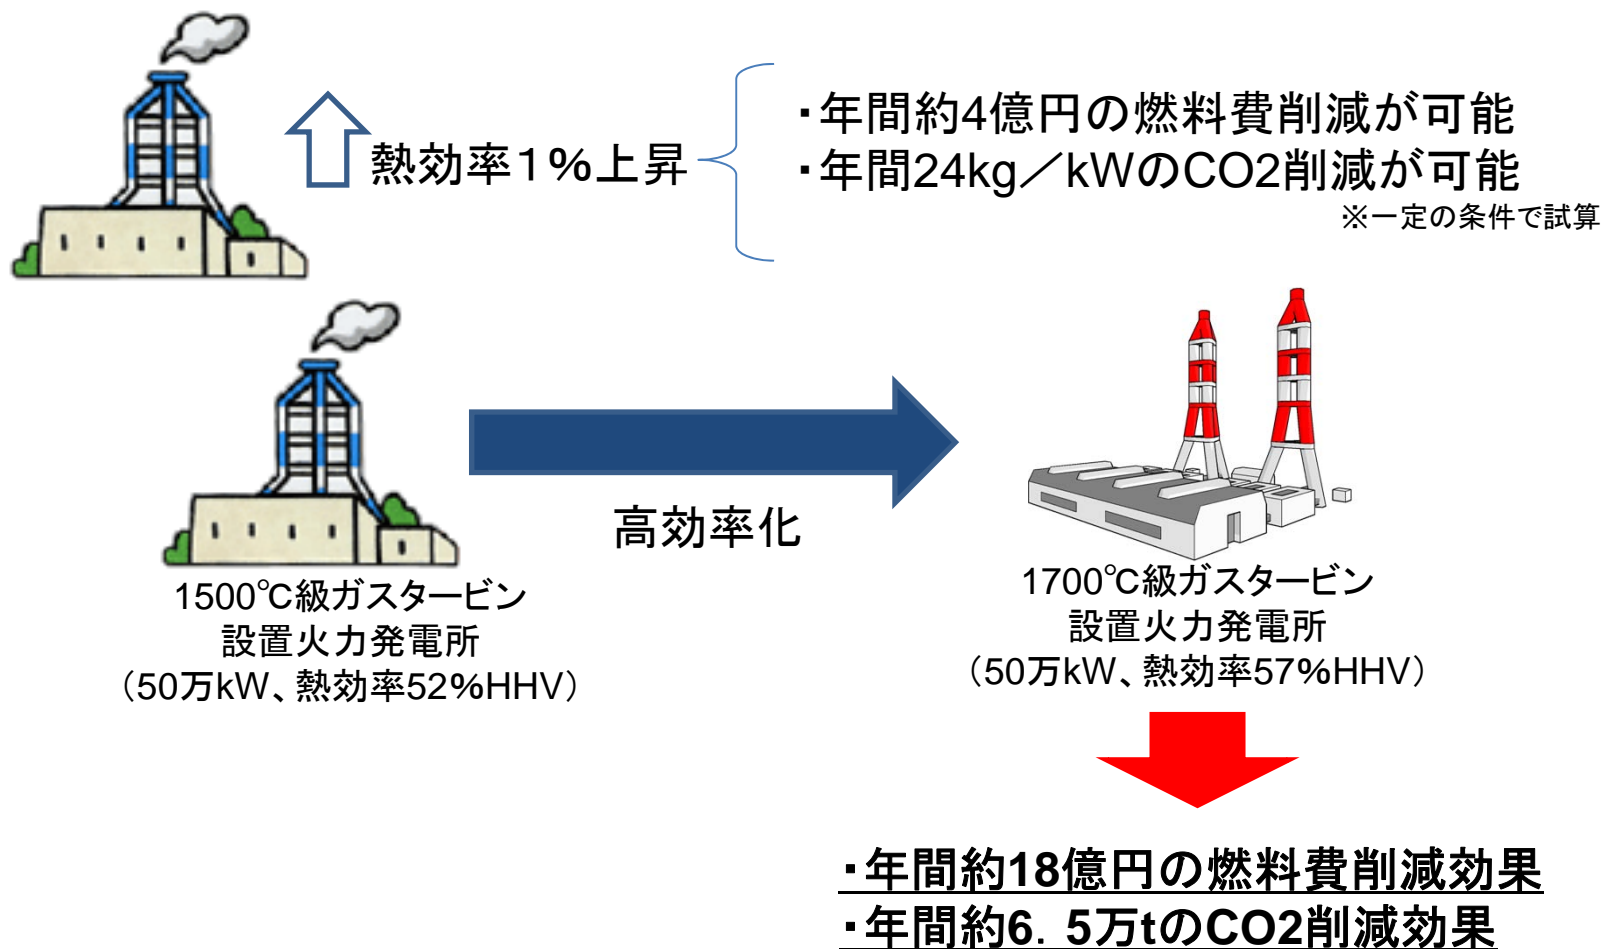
熱効率１%上昇

・年間約4億円の燃料費削減が可能
・年間24kg／kWのCO2削減が可能
※一定の条件で試算

高効率化

1500℃級ガスタービン
設置火力発電所
（50万kW、熱効率52%HHV）

1700℃級ガスタービン
設置火力発電所
（50万kW、熱効率57%HHV）

・年間約18億円の燃料費削減効果
・年間約6．5万tのCO2削減効果